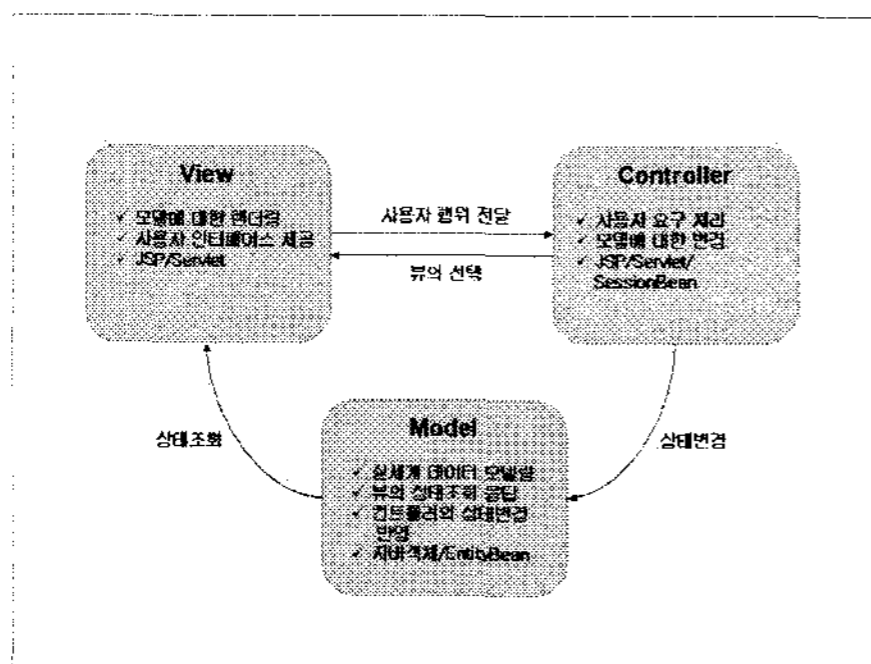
View

✓ 모델에 대한 렌더링
✓ 사용자 인터페이스 제공
✓ JSP/Servlet

사용자 행위 전달

뷰의 선택

Controller

✓ 사용자 요구 처리
✓ 모델에 대한 변경
✓ JSP/Servlet/SessionBean

상태조회

상태변경

Model

✓ 실세계 데이터 모델링
✓ 뷰의 상태조회 응답
✓ 컨트롤러의 상태변경 반영
✓ 자바객체/EntityBean